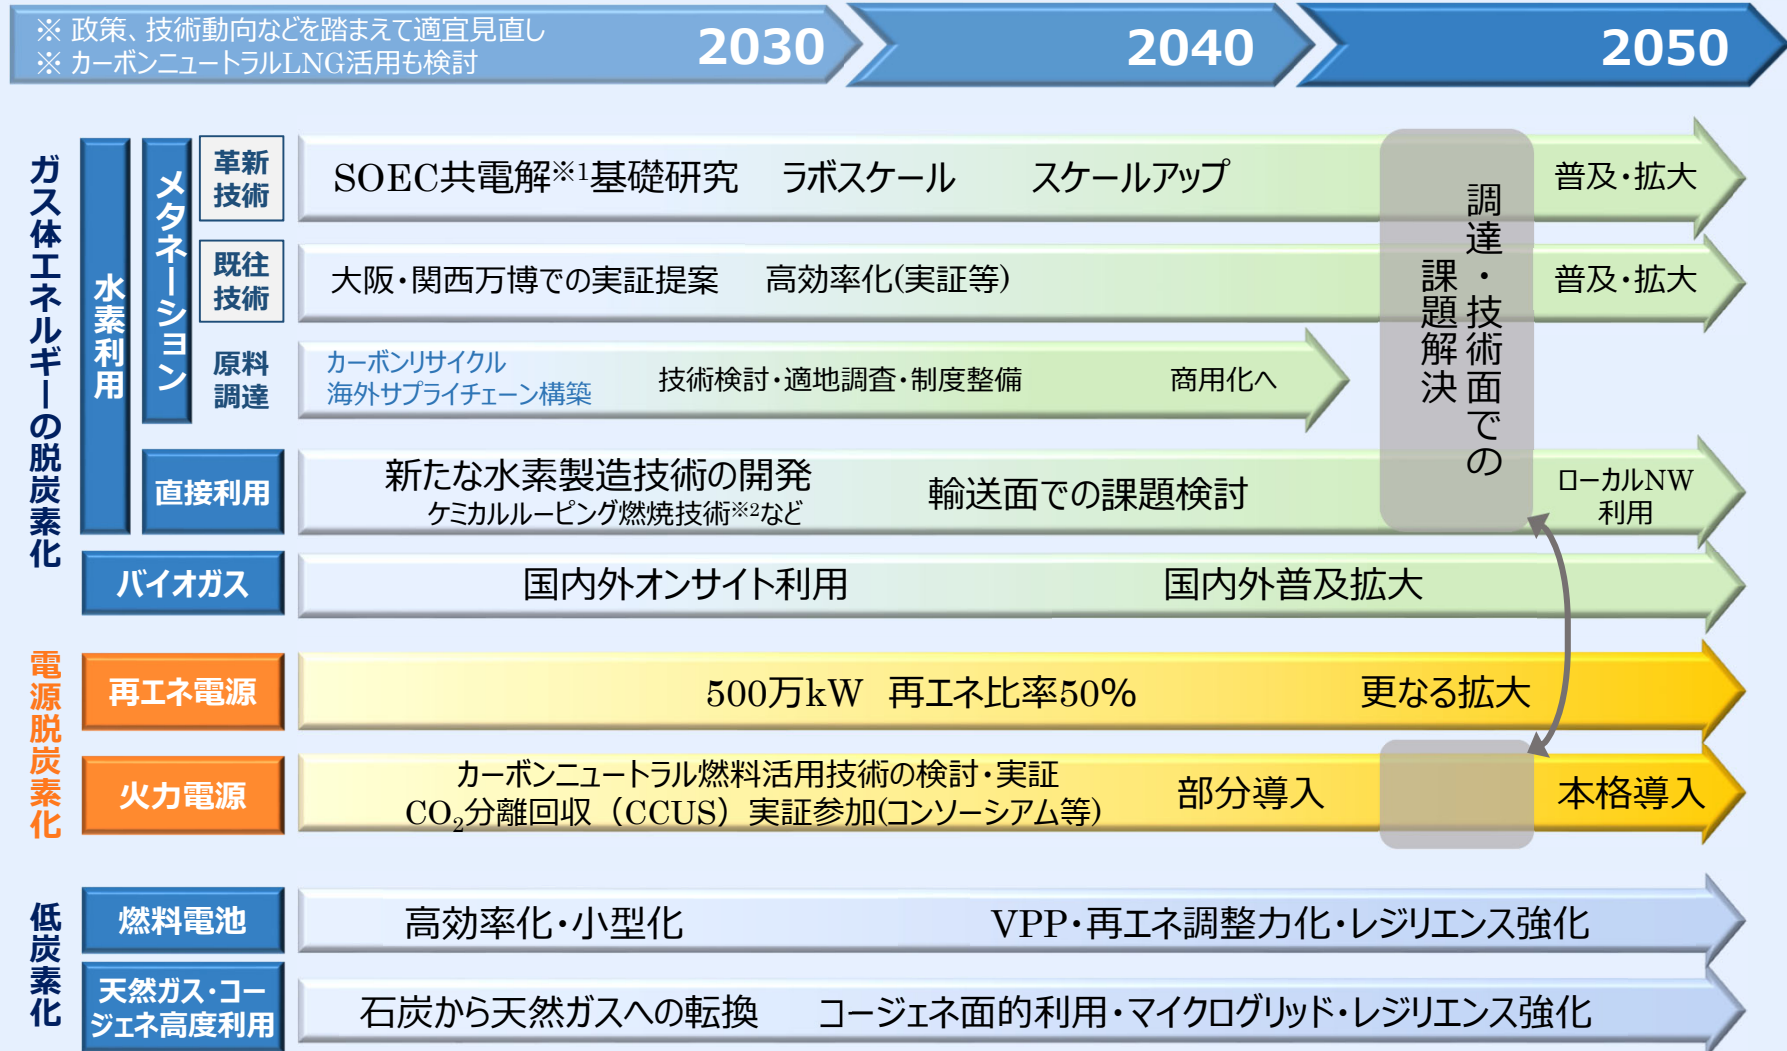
※ 政策、技術動向などを踏まえて適宜見直し
※ カーボンニュートラルLNG活用も検討

2030
2040
2050

ガス体エネルギーの脱炭素化

水素利用

メタネーション

革新技術
SOEC共電解※1基礎研究　ラボスケール　スケールアップ
普及・拡大

既往技術
大阪・関西万博での実証提案　高効率化(実証等)
普及・拡大

原料調達
カーボンリサイクル
海外サプライチェーン構築
技術検討・適地調査・制度整備　商用化へ

調達・技術面での課題解決

直接利用
新たな水素製造技術の開発
ケミカルルーピング燃焼技術※2など
輸送面での課題検討
ローカルNW利用

バイオガス
国内外オンサイト利用　国内外普及拡大

電源脱炭素化

再エネ電源
500万kW　再エネ比率50%　更なる拡大

火力電源
カーボンニュートラル燃料活用技術の検討・実証
$CO_2$分離回収（CCUS）実証参加(コンソーシアム等)
部分導入
本格導入

低炭素化

燃料電池
高効率化・小型化　VPP・再エネ調整力化・レジリエンス強化

天然ガス・コージェネ高度利用
石炭から天然ガスへの転換　コージェネ面的利用・マイクログリッド・レジリエンス強化